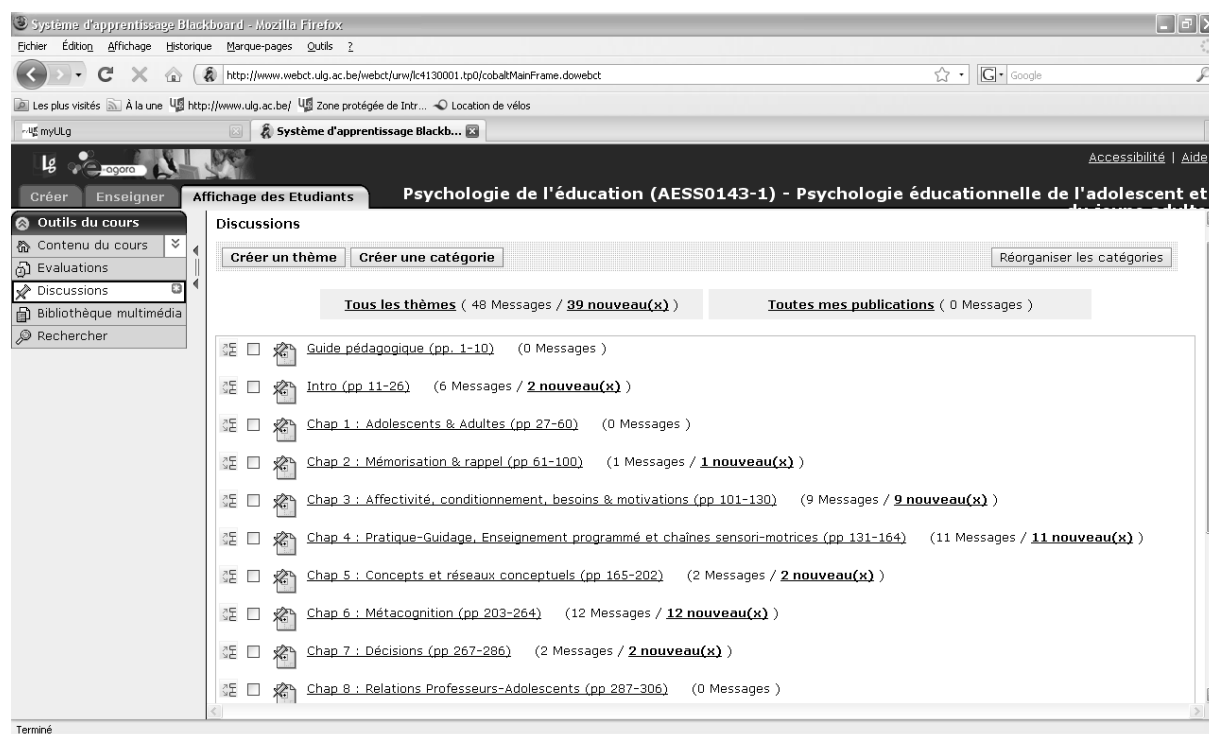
Système d'apprentissage Blackboard - Mozilla Firefox

Fichier Édition Affichage Historique Marque-pages Outils ?

http://www.webct.ulg.ac.be/webct/urw/lc4130001.tp0/cobaltMainFrame.dowebct

Google

Les plus visités À la une http://www.ulg.ac.be/ Zone protégée de Intr... Location de vélos

myULg

Système d'apprentissage Blackb...

Lg agora

Accessibilité | Aide

Créer Enseigner Affichage des Etudiants

Psychologie de l'éducation (AESS0143-1) - Psychologie éducationnelle de l'adolescent et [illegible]

Outils du cours
Contenu du cours
Evaluations
Discussions
Bibliothèque multimédia
Rechercher

Discussions

Créer un thème Créer une catégorie Réorganiser les catégories

Tous les thèmes ( 48 Messages / 39 nouveau(x) ) Toutes mes publications ( 0 Messages )

Guide pédagogique (pp. 1-10) (0 Messages )

Intro (pp 11-26) (6 Messages / 2 nouveau(x) )

Chap 1 : Adolescents & Adultes (pp 27-60) (0 Messages )

Chap 2 : Mémorisation & rappel (pp 61-100) (1 Messages / 1 nouveau(x) )

Chap 3 : Affectivité, conditionnement, besoins & motivations (pp 101-130) (9 Messages / 9 nouveau(x) )

Chap 4 : Pratique-Guidage, Enseignement programmé et chaînes sensori-motrices (pp 131-164) (11 Messages / 11 nouveau(x) )

Chap 5 : Concepts et réseaux conceptuels (pp 165-202) (2 Messages / 2 nouveau(x) )

Chap 6 : Métacognition (pp 203-264) (12 Messages / 12 nouveau(x) )

Chap 7 : Décisions (pp 267-286) (2 Messages / 2 nouveau(x) )

Chap 8 : Relations Professeurs-Adolescents (pp 287-306) (0 Messages )

Terminé